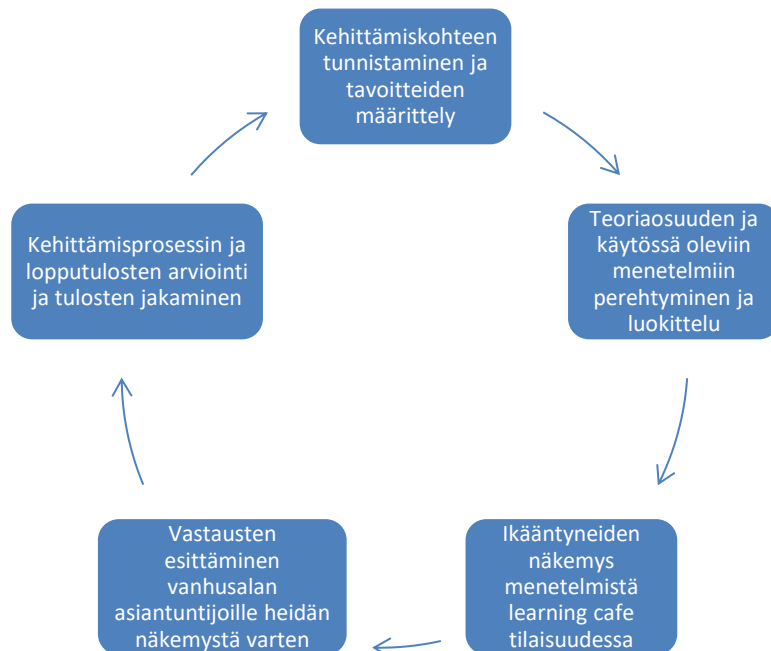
Kehittämiskohteen tunnistaminen ja tavoitteiden määrittely

Teoriaosuuden ja käytössä oleviin menetelmiin perehtyminen ja luokittelu

Ikääntyneiden näkemys menetelmistä learning cafe tilaisuudessa

Vastausten esittäminen vanhusalan asiantuntijoille heidän näkemystä varten

Kehittämisprosessin ja lopputulosten arviointi ja tulosten jakaminen